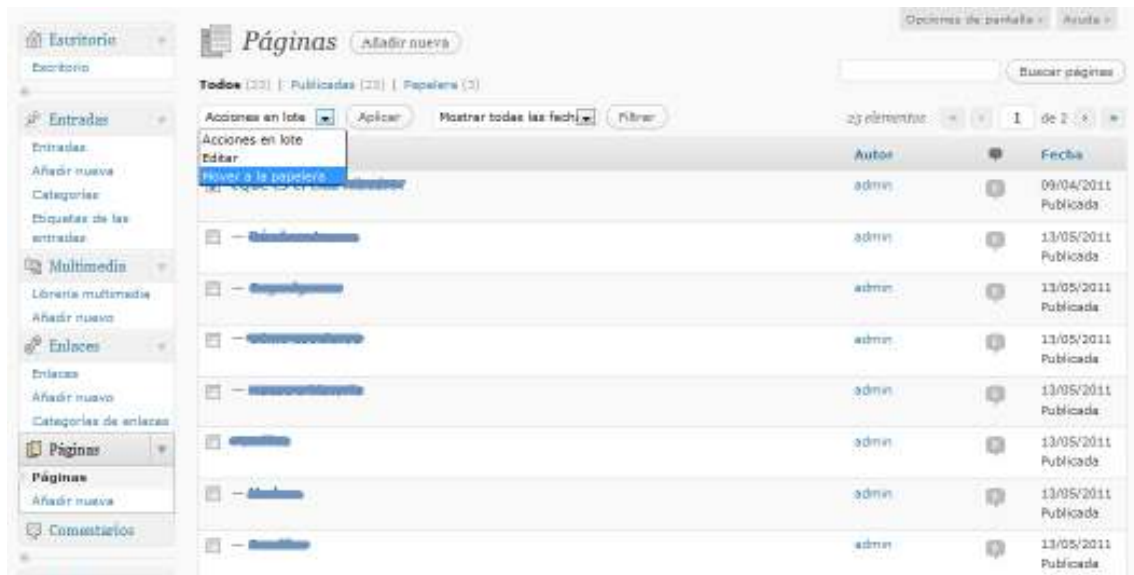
Escritorio
Escritorio

Entradas
Entradas
Añadir nueva
Categorías
Etiquetas de las entradas

Multimedia
Librería multimedia
Añadir nuevo

Enlaces
Enlaces
Añadir nuevo
Categorías de enlaces

Páginas
Páginas
Añadir nueva

Comentarios

Páginas Añadir nueva

Opciones de pantalla Ayuda

Todos (23) | Publicadas (23) | Papelera (3)

Buscar páginas

Acciones en lote Aplicar Mostrar todas las fech Filtrar

23 elementos 1 de 2

Acciones en lote
Editar
Mover a la papelera

| | Autor | | Fecha |
|---|---|---|---|
| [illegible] | admin | | 09/04/2011 Publicada |
| — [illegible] | admin | | 13/05/2011 Publicada |
| — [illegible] | admin | | 13/05/2011 Publicada |
| — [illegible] | admin | | 13/05/2011 Publicada |
| — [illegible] | admin | | 13/05/2011 Publicada |
| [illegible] | admin | | 13/05/2011 Publicada |
| — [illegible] | admin | | 13/05/2011 Publicada |
| — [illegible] | admin | | 13/05/2011 Publicada |